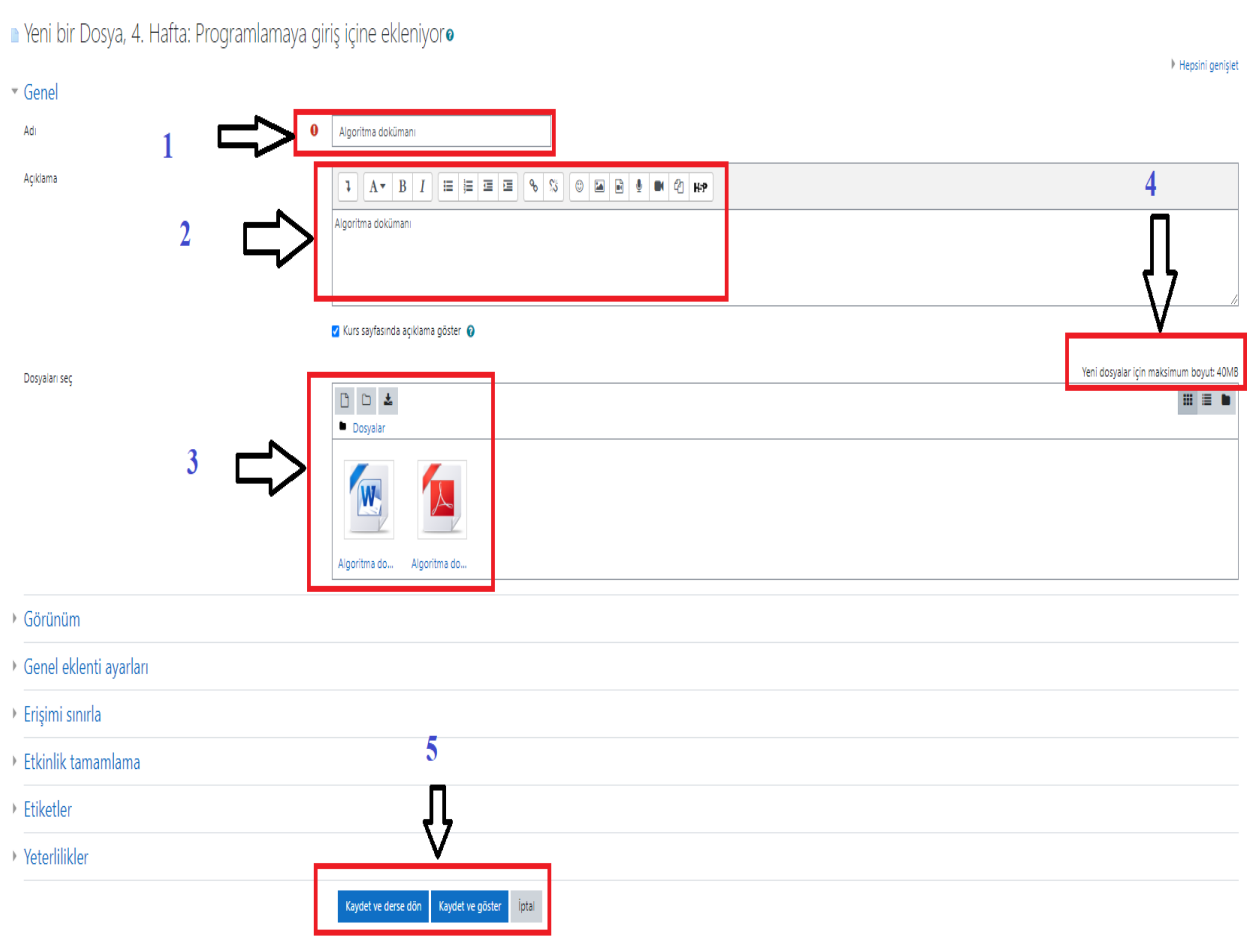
Yeni bir Dosya, 4. Hafta: Programlamaya giriş içine ekleniyor

Hepsini genişlet

Genel

Adı

1

Algoritma dokümanı

Açıklama

2

Algoritma dokümanı

4

Kurs sayfasında açıklama göster

Yeni dosyalar için maksimum boyut: 40MB

Dosyaları seç

Dosyalar

3

Algoritma do...
Algoritma do...

Görünüm

Genel eklenti ayarları

Erişimi sınırla

5

Etkinlik tamamlama

Etiketler

Yeterlilikler

Kaydet ve derse dön
Kaydet ve göster
İptal